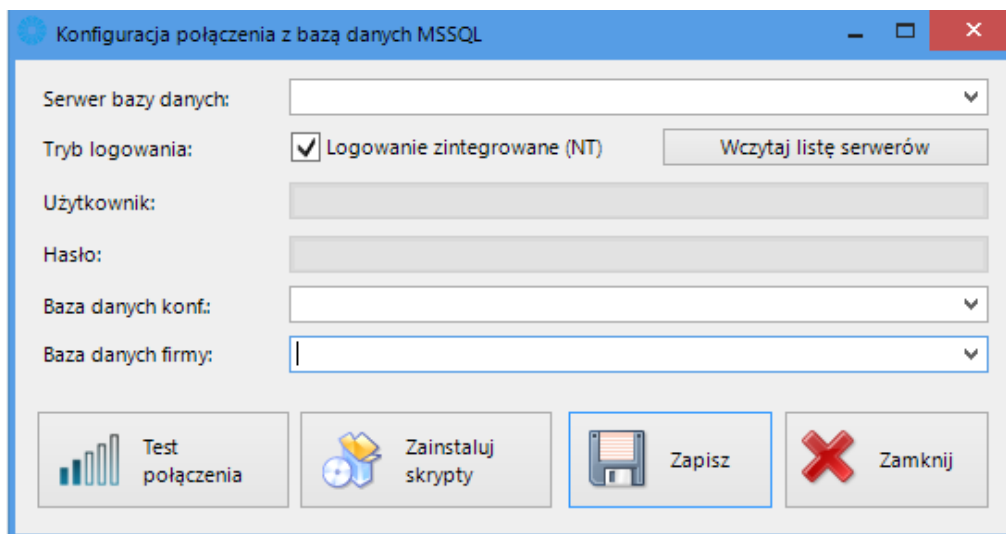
Konfiguracja połączenia z bazą danych MSSQL

Serwer bazy danych:

Tryb logowania: Logowanie zintegrowane (NT) Wczytaj listę serwerów

Użytkownik:

Hasło:

Baza danych konf.:

Baza danych firmy:

Test połączenia

Zainstaluj skrypty

Zapisz

Zamknij